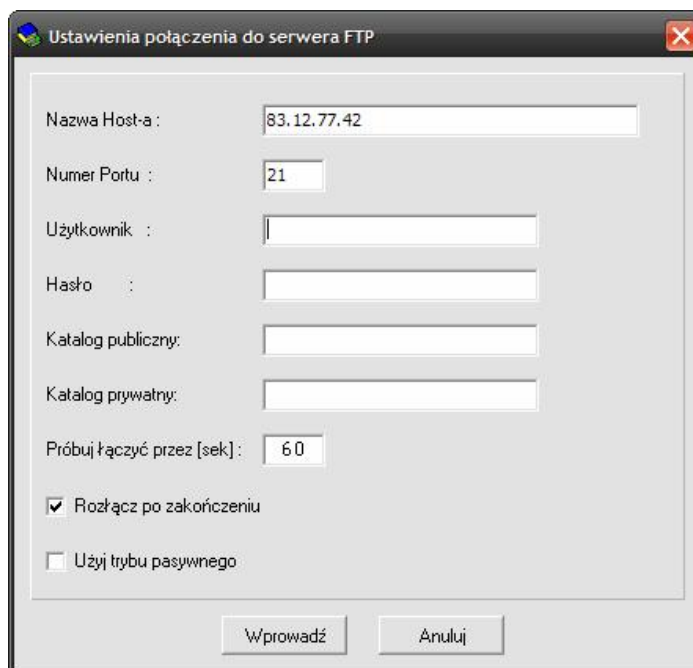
Ustawienia połączenia do serwera FTP

Nazwa Host-a :
83.12.77.42

Numer Portu :
21

Użytkownik :

Hasło :

Katalog publiczny:

Katalog prywatny:

Próbuj łączyć przez [sek] :
60

Rozłącz po zakończeniu

Użyj trybu pasywnego

Wprowadź

Anuluj